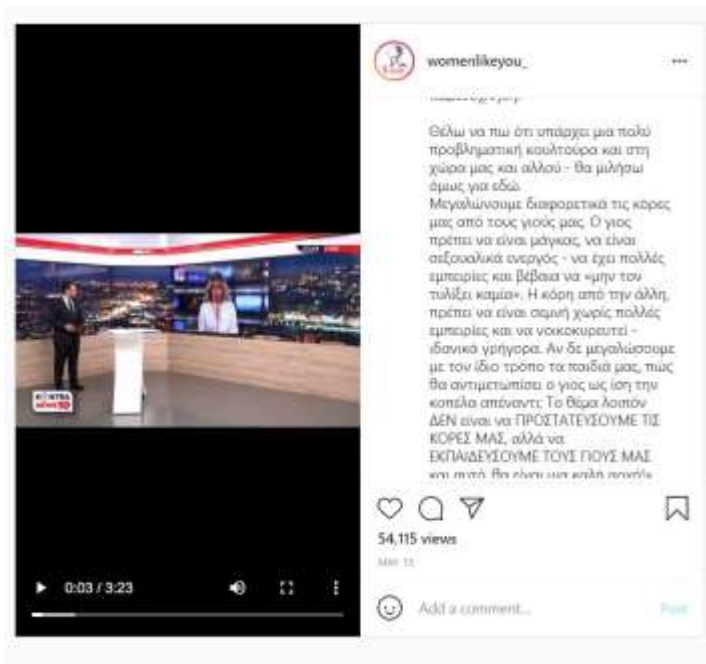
womenlikeyou_

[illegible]

Θέλω να πω ότι υπάρχει μια πολύ προβληματική κουλτούρα και στη χώρα μας και αλλού - θα μιλήσω όμως για εδώ. Μεγαλώνουμε διαφορετικά τις κόρες μας από τους γιούς μας. Ο γιος πρέπει να είναι μάγκας, να είναι σεξουαλικά ενεργός - να έχει πολλές εμπειρίες και βέβαια να «μην τον τυλίξει καμία». Η κόρη από την άλλη, πρέπει να είναι σεμνή χωρίς πολλές εμπειρίες και να νοικοκυρευτεί - ιδανικά γρήγορα. Αν δε μεγαλώσουμε με τον ίδιο τρόπο τα παιδιά μας, πώς θα αντιμετωπίσει ο γιος ως ίση την κοπέλα απέναντι; Το θέμα λοιπόν ΔΕΝ είναι να ΠΡΟΣΤΑΤΕΥΣΟΥΜΕ ΤΙΣ ΚΟΡΕΣ ΜΑΣ, αλλά να ΕΚΠΑΙΔΕΥΣΟΥΜΕ ΤΟΥΣ ΓΙΟΥΣ ΜΑΣ και αυτό θα είναι μια καλή αρχή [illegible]

54,115 views
MAY 15

Add a comment...
Post

EXTRA NEWS

0:03 / 3:23